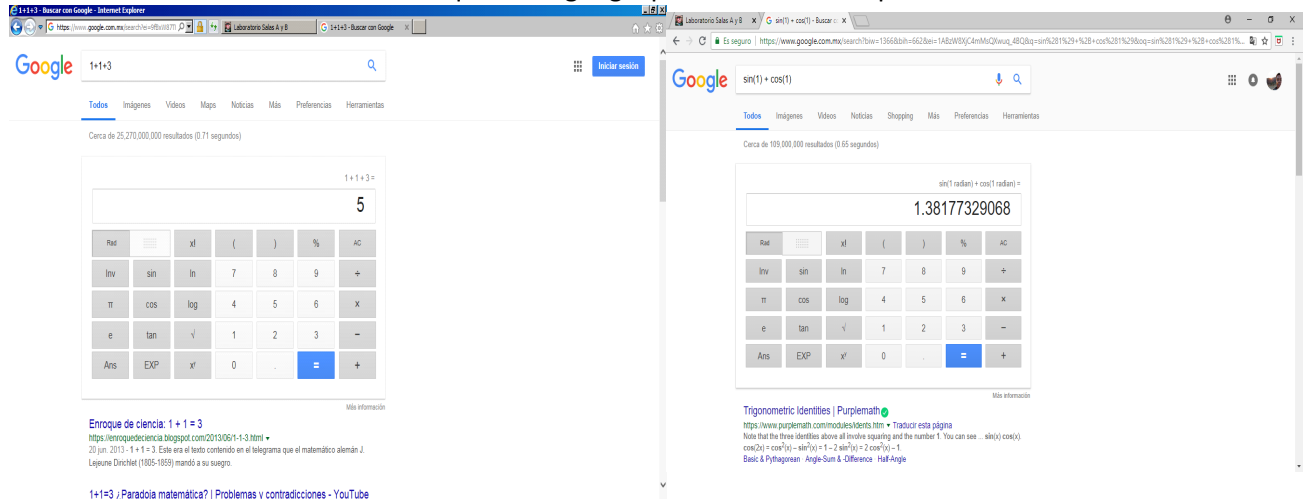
1+1+3 - Buscar con Google - Internet Explorer

https://www.google.com.mx/search?ei=9f8xW87I

Laboratorio Salas A y B

1+1+3 - Buscar con Google

Google

1+1+3

Iniciar sesión

Todos Imágenes Videos Maps Noticias Más Preferencias Herramientas

Cerca de 25,270,000,000 resultados (0.71 segundos)

1 + 1 + 3 =

5

| Rad | | x! | ( | ) | % | AC |
|---|---|---|---|---|---|---|
| Inv | sin | ln | 7 | 8 | 9 | ÷ |
| π | cos | log | 4 | 5 | 6 | × |
| e | tan | √ | 1 | 2 | 3 | − |
| Ans | EXP | $x^y$ | 0 | . | = | + |

Más información

Enroque de ciencia: 1 + 1 = 3

https://enroquedeciencia.blogspot.com/2013/06/1-1-3.html ▾

20 jun. 2013 - 1 + 1 = 3. Este era el texto contenido en el telegrama que el matemático alemán J. Lejeune Dirichlet (1805-1859) mandó a su suegro.

1+1=3 ¿Paradoja matemática? | Problemas y contradicciones - YouTube

Laboratorio Salas A y B

sin(1) + cos(1) - Buscar c

Es seguro | https://www.google.com.mx/search?biw=1366&bih=662&ei=1ABzW8XjC4mMsQXwuq_4BQ&q=sin%281%29+%2B+cos%281%29&oq=sin%281%29+%2B+cos%281%...

Google

sin(1) + cos(1)

Todos Imágenes Videos Noticias Shopping Más Preferencias Herramientas

Cerca de 109,000,000 resultados (0.65 segundos)

sin(1 radian) + cos(1 radian) =

1.38177329068

| Rad | | x! | ( | ) | % | AC |
|---|---|---|---|---|---|---|
| Inv | sin | ln | 7 | 8 | 9 | ÷ |
| π | cos | log | 4 | 5 | 6 | × |
| e | tan | √ | 1 | 2 | 3 | − |
| Ans | EXP | $x^y$ | 0 | . | = | + |

Más información

Trigonometric Identities | Purplemath

https://www.purplemath.com/modules/idents.htm ▾ Traducir esta página

Note that the three identities above all involve squaring and the number 1. You can see ... sin(x) cos(x). $\cos(2x) = \cos^2(x) - \sin^2(x) = 1 - 2\sin^2(x) = 2\cos^2(x) - 1$.

Basic & Pythagorean Angle-Sum & -Difference Half-Angle